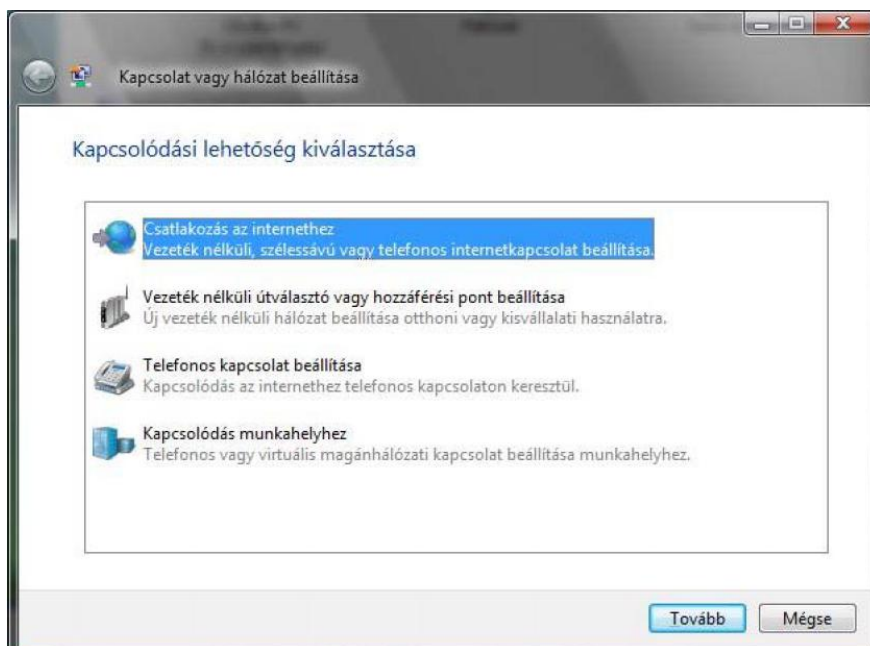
Kapcsolat vagy hálózat beállítása

Kapcsolódási lehetőség kiválasztása

Csatlakozás az internethez
Vezeték nélküli, szélessávú vagy telefonos internetkapcsolat beállítása.

Vezeték nélküli útválasztó vagy hozzáférési pont beállítása
Új vezeték nélküli hálózat beállítása otthoni vagy kisvállalati használatra.

Telefonos kapcsolat beállítása
Kapcsolódás az internethez telefonos kapcsolaton keresztül.

Kapcsolódás munkahelyhez
Telefonos vagy virtuális magánhálózati kapcsolat beállítása munkahelyhez.

Tovább
Mégse